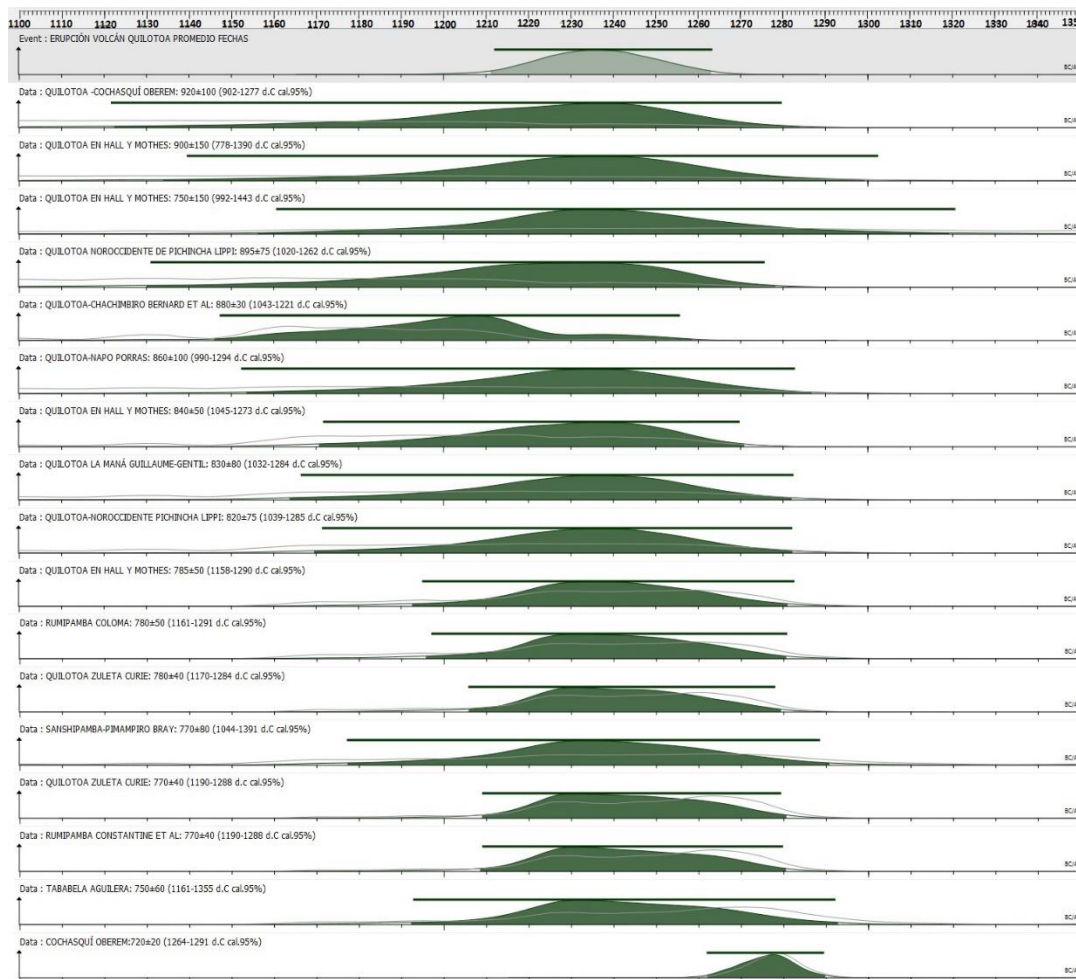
1100 1110 1120 1130 1140 1150 1160 1170 1180 1190 1200 1210 1220 1230 1240 1250 1260 1270 1280 1290 1300 1310 1320 1330 1340 135

Event : ERUPCIÓN VOLCÁN QUILOTOA PROMEDIO FECHAS
BC/

Data : QUILOTOA -COCHASQUÍ OBEREM: 920±100 (902-1277 d.C cal.95%)
BC/

Data : QUILOTOA EN HALL Y MOTHES: 900±150 (778-1390 d.C cal.95%)
BC/

Data : QUILOTOA EN HALL Y MOTHES: 750±150 (992-1443 d.C cal.95%)
BC/

Data : QUILOTOA NOROCCIDENTE DE PICHINCHA LIPPI: 895±75 (1020-1262 d.C cal.95%)
BC/

Data : QUILOTOA-CHACHIMBIRO BERNARD ET AL: 880±30 (1043-1221 d.C cal.95%)
BC/

Data : QUILOTOA-NAPO PORRAS: 860±100 (990-1294 d.C cal.95%)
BC/

Data : QUILOTOA EN HALL Y MOTHES: 840±50 (1045-1273 d.C cal.95%)
BC/

Data : QUILOTOA LA MANÁ GUILLAUME-GENTIL: 830±80 (1032-1284 d.C cal.95%)
BC/

Data : QUILOTOA-NOROCCIDENTE PICHINCHA LIPPI: 820±75 (1039-1285 d.C cal.95%)
BC/

Data : QUILOTOA EN HALL Y MOTHES: 785±50 (1158-1290 d.C cal.95%)
BC/

Data : RUMIPAMBA COLOMA: 780±50 (1161-1291 d.C cal.95%)
BC/

Data : QUILOTOA ZULETA CURIE: 780±40 (1170-1284 d.C cal.95%)
BC/

Data : SANSHIPAMBA-PIMAMPIRO BRAY: 770±80 (1044-1391 d.C cal.95%)
BC/

Data : QUILOTOA ZULETA CURIE: 770±40 (1190-1288 d.C cal.95%)
BC/

Data : RUMIPAMBA CONSTANTINE ET AL: 770±40 (1190-1288 d.C cal.95%)
BC/

Data : TABABELA AGUILERA: 750±60 (1161-1355 d.C cal.95%)
BC/

Data : COCHASQUÍ OBEREM:720±20 (1264-1291 d.C cal.95%)
BC/